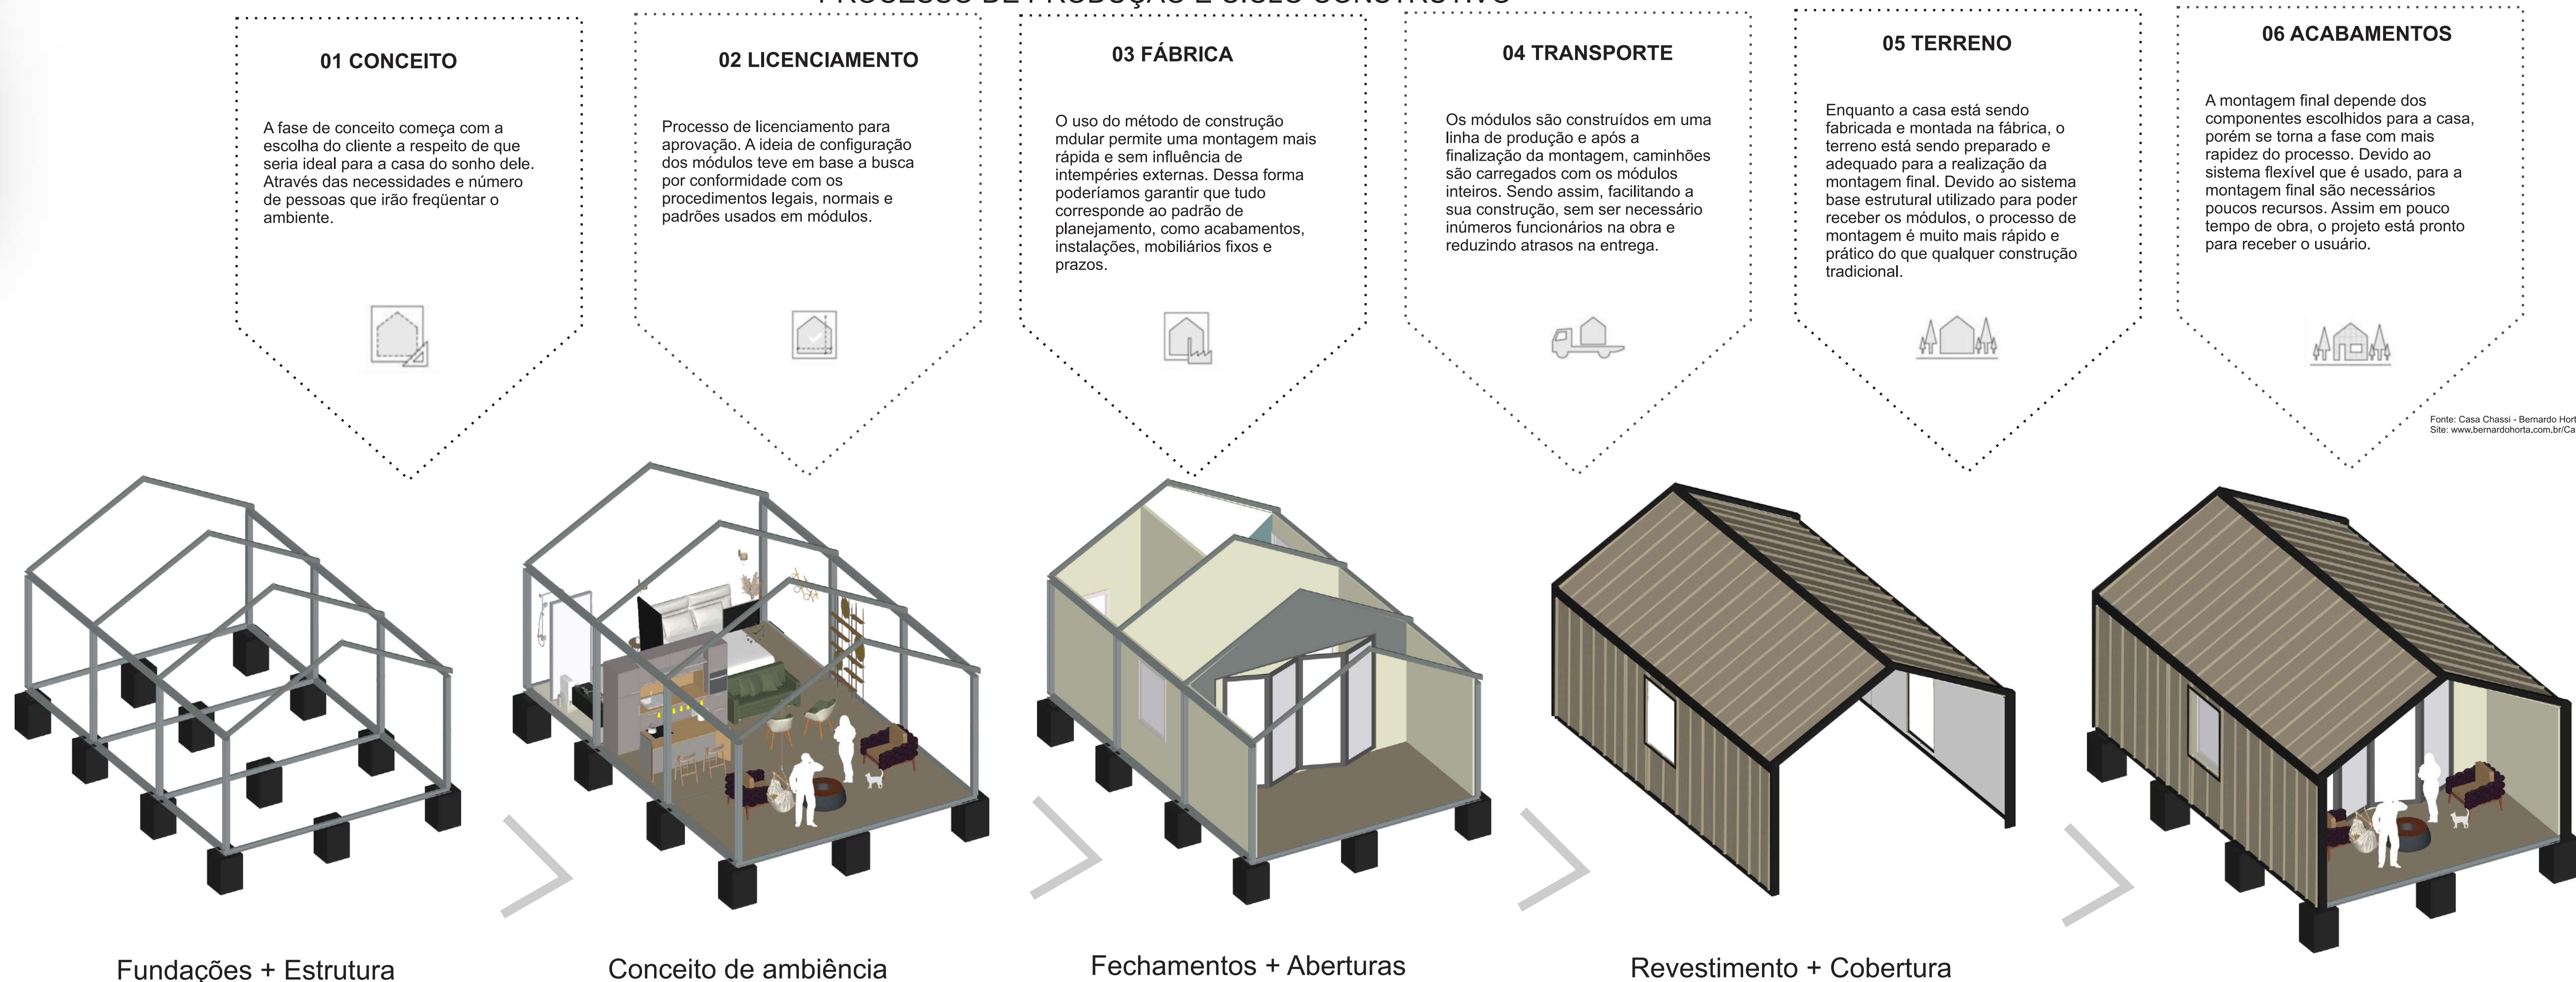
PROCESSO DE PRODUÇÃO E CICLO CONSTRUTIVO

01 CONCEITO

A fase de conceito começa com a escolha do cliente a respeito de que seria ideal para a casa do sonho dele. Através das necessidades e número de pessoas que irão freqüentar o ambiente.

02 LICENCIAMENTO

Processo de licenciamento para aprovação. A ideia de configuração dos módulos teve em base a busca por conformidade com os procedimentos legais, normais e padrões usados em módulos.

03 FÁBRICA

O uso do método de construção mdular permite uma montagem mais rápida e sem influência de intempéries externas. Dessa forma poderíamos garantir que tudo corresponde ao padrão de planejamento, como acabamentos, instalações, mobiliários fixos e prazos.

04 TRANSPORTE

Os módulos são construídos em uma linha de produção e após a finalização da montagem, caminhões são carregados com os módulos inteiros. Sendo assim, facilitando a sua construção, sem ser necessário inúmeros funcionários na obra e reduzindo atrasos na entrega.

05 TERRENO

Enquanto a casa está sendo fabricada e montada na fábrica, o terreno está sendo preparado e adequado para a realização da montagem final. Devido ao sistema base estrutural utilizado para poder receber os módulos, o processo de montagem é muito mais rápido e prático do que qualquer construção tradicional.

06 ACABAMENTOS

A montagem final depende dos componentes escolhidos para a casa, porém se torna a fase com mais rapidez do processo. Devido ao sistema flexível que é usado, para a montagem final são necessários poucos recursos. Assim em pouco tempo de obra, o projeto está pronto para receber o usuário.

Fonte: Casa Chassi - Bernardo Hort
Site: www.bernardohorta.com.br/Ca

Fundações + Estrutura

Conceito de ambiência

Fechamentos + Aberturas

Revestimento + Cobertura